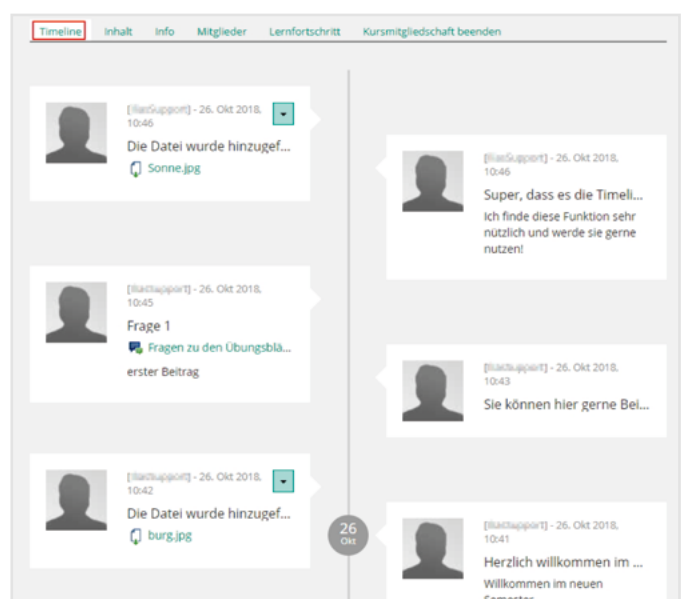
Timeline Inhalt Info Mitglieder Lernfortschritt Kursmitgliedschaft beenden

[IliasSupport] - 26. Okt 2018, 10:46
Die Datei wurde hinzugef...
Sonne.jpg

[IliasSupport] - 26. Okt 2018, 10:46
Super, dass es die Timeli...
Ich finde diese Funktion sehr nützlich und werde sie gerne nutzen!

[IliasSupport] - 26. Okt 2018, 10:45
Frage 1
Fragen zu den Übungsblä...
erster Beitrag

[IliasSupport] - 26. Okt 2018, 10:43
Sie können hier gerne Bei...

[IliasSupport] - 26. Okt 2018, 10:42
Die Datei wurde hinzugef...
burg.jpg

26
Okt

[IliasSupport] - 26. Okt 2018, 10:41
Herzlich willkommen im ...
Willkommen im neuen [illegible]